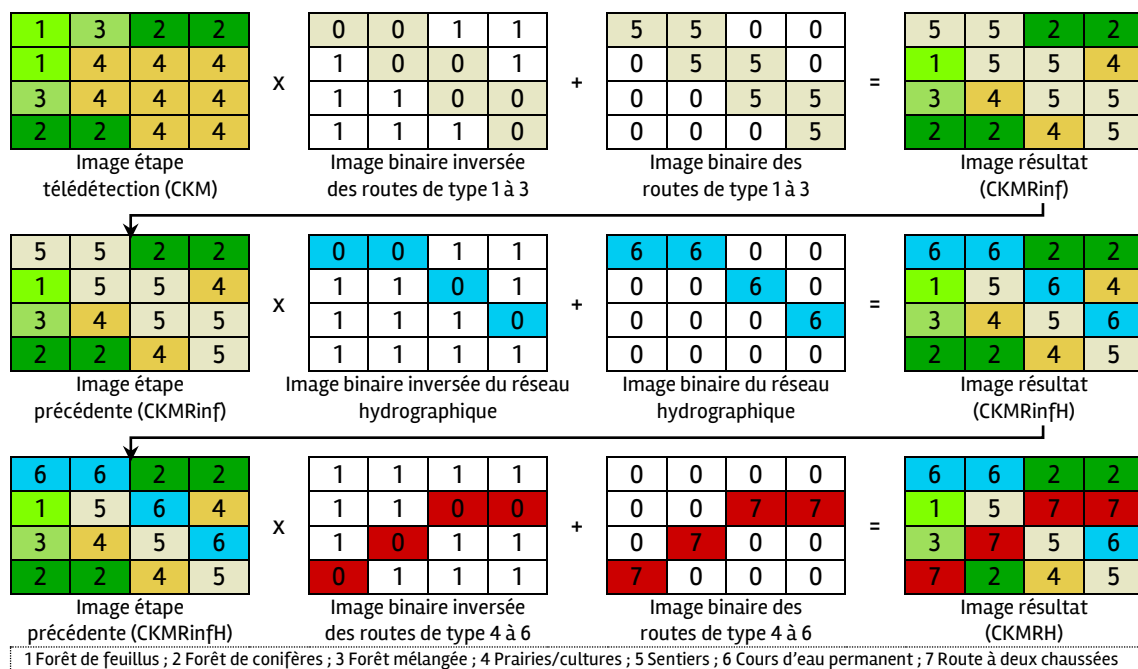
| 1 | 3 | 2 | 2 |
|---|---|---|---|
| 1 | 4 | 4 | 4 |
| 3 | 4 | 4 | 4 |
| 2 | 2 | 4 | 4 |

Image étape télédétection (CKM)

x

| 0 | 0 | 1 | 1 |
|---|---|---|---|
| 1 | 0 | 0 | 1 |
| 1 | 1 | 0 | 0 |
| 1 | 1 | 1 | 0 |

Image binaire inversée des routes de type 1 à 3

+

| 5 | 5 | 0 | 0 |
|---|---|---|---|
| 0 | 5 | 5 | 0 |
| 0 | 0 | 5 | 5 |
| 0 | 0 | 0 | 5 |

Image binaire des routes de type 1 à 3

=

| 5 | 5 | 2 | 2 |
|---|---|---|---|
| 1 | 5 | 5 | 4 |
| 3 | 4 | 5 | 5 |
| 2 | 2 | 4 | 5 |

Image résultat (CKMRinf)

| 5 | 5 | 2 | 2 |
|---|---|---|---|
| 1 | 5 | 5 | 4 |
| 3 | 4 | 5 | 5 |
| 2 | 2 | 4 | 5 |

Image étape précédente (CKMRinf)

x

| 0 | 0 | 1 | 1 |
|---|---|---|---|
| 1 | 1 | 0 | 1 |
| 1 | 1 | 1 | 0 |
| 1 | 1 | 1 | 1 |

Image binaire inversée du réseau hydrographique

+

| 6 | 6 | 0 | 0 |
|---|---|---|---|
| 0 | 0 | 6 | 0 |
| 0 | 0 | 0 | 6 |
| 0 | 0 | 0 | 0 |

Image binaire du réseau hydrographique

=

| 6 | 6 | 2 | 2 |
|---|---|---|---|
| 1 | 5 | 6 | 4 |
| 3 | 4 | 5 | 6 |
| 2 | 2 | 4 | 5 |

Image résultat (CKMRinfH)

| 6 | 6 | 2 | 2 |
|---|---|---|---|
| 1 | 5 | 6 | 4 |
| 3 | 4 | 5 | 6 |
| 2 | 2 | 4 | 5 |

Image étape précédente (CKMRinfH)

x

| 1 | 1 | 1 | 1 |
|---|---|---|---|
| 1 | 1 | 0 | 0 |
| 1 | 0 | 1 | 1 |
| 0 | 1 | 1 | 1 |

Image binaire inversée des routes de type 4 à 6

+

| 0 | 0 | 0 | 0 |
|---|---|---|---|
| 0 | 0 | 7 | 7 |
| 0 | 7 | 0 | 0 |
| 7 | 0 | 0 | 0 |

Image binaire des routes de type 4 à 6

=

| 6 | 6 | 2 | 2 |
|---|---|---|---|
| 1 | 5 | 7 | 7 |
| 3 | 7 | 5 | 6 |
| 7 | 2 | 4 | 5 |

Image résultat (CKMRH)

1 Forêt de feuillus ; 2 Forêt de conifères ; 3 Forêt mélangée ; 4 Prairies/cultures ; 5 Sentiers ; 6 Cours d'eau permanent ; 7 Route à deux chaussées